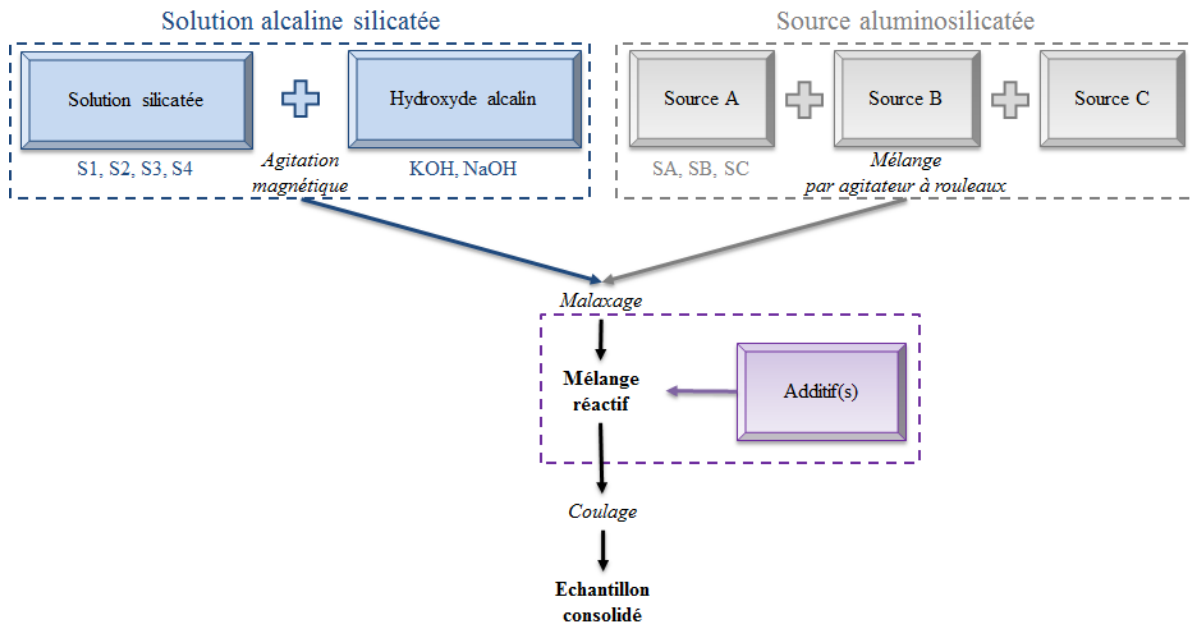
Solution alcaline silicatée

Solution silicatée

Hydroxyde alcalin

S1, S2, S3, S4

Agitation magnétique

KOH, NaOH

Source aluminosilicatée

Source A

Source B

Source C

SA, SB, SC

Mélange par agitateur à rouleaux

Malaxage

Mélange réactif

Additif(s)

Coulage

Echantillon consolidé